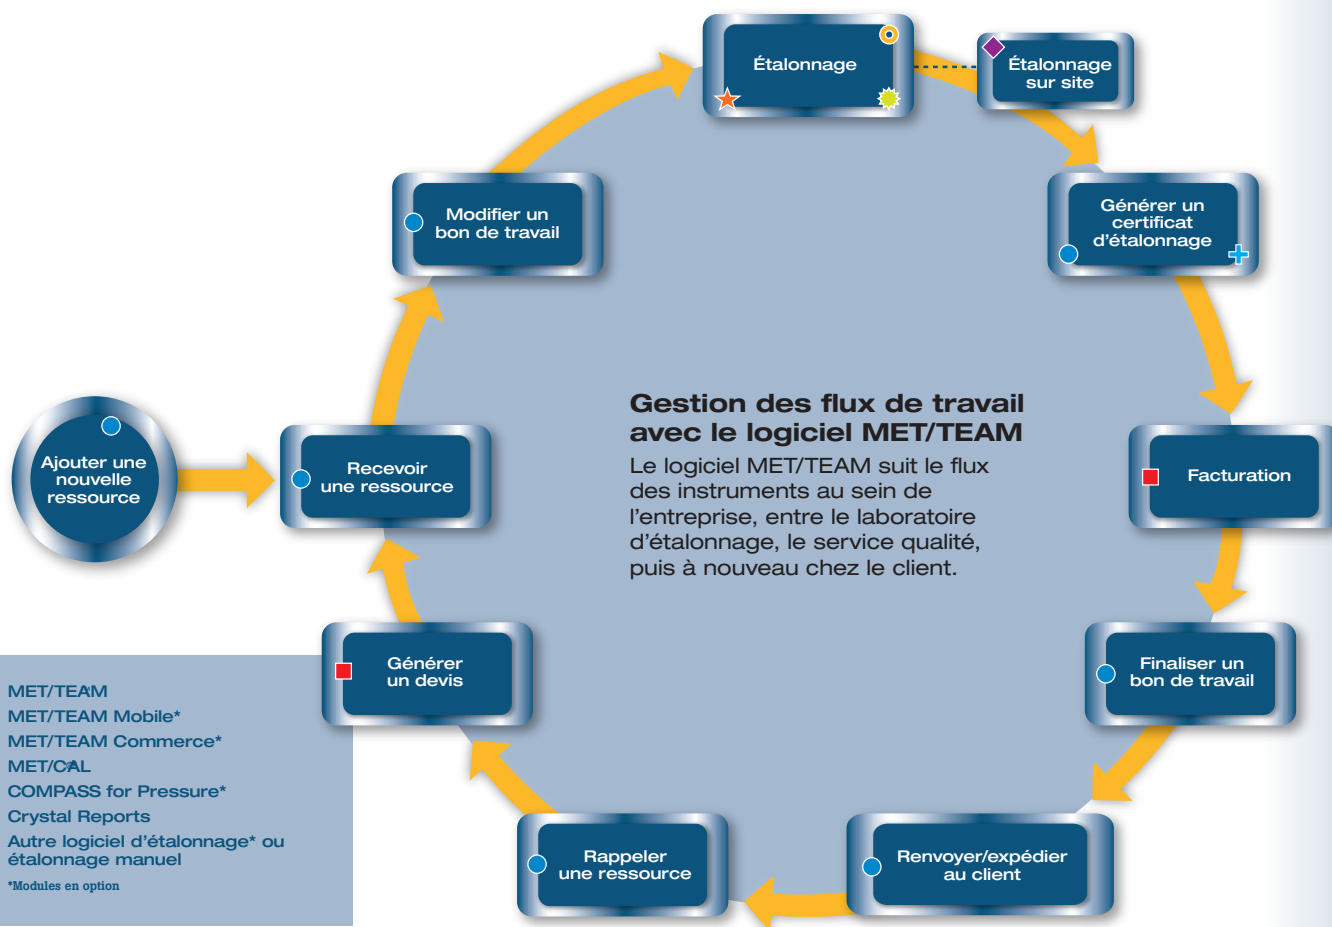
Étalonnage

Étalonnage sur site

Générer un certificat d'étalonnage

Facturation

Finaliser un bon de travail

Renvoyer/expédier au client

Rappeler une ressource

Générer un devis

Recevoir une ressource

Ajouter une nouvelle ressource

Modifier un bon de travail

Gestion des flux de travail avec le logiciel MET/TEAM

Le logiciel MET/TEAM suit le flux des instruments au sein de l'entreprise, entre le laboratoire d'étalonnage, le service qualité, puis à nouveau chez le client.

MET/TEAM
MET/TEAM Mobile*
MET/TEAM Commerce*
MET/CAL
COMPASS for Pressure*
Crystal Reports
Autre logiciel d'étalonnage* ou étalonnage manuel
*Modules en option